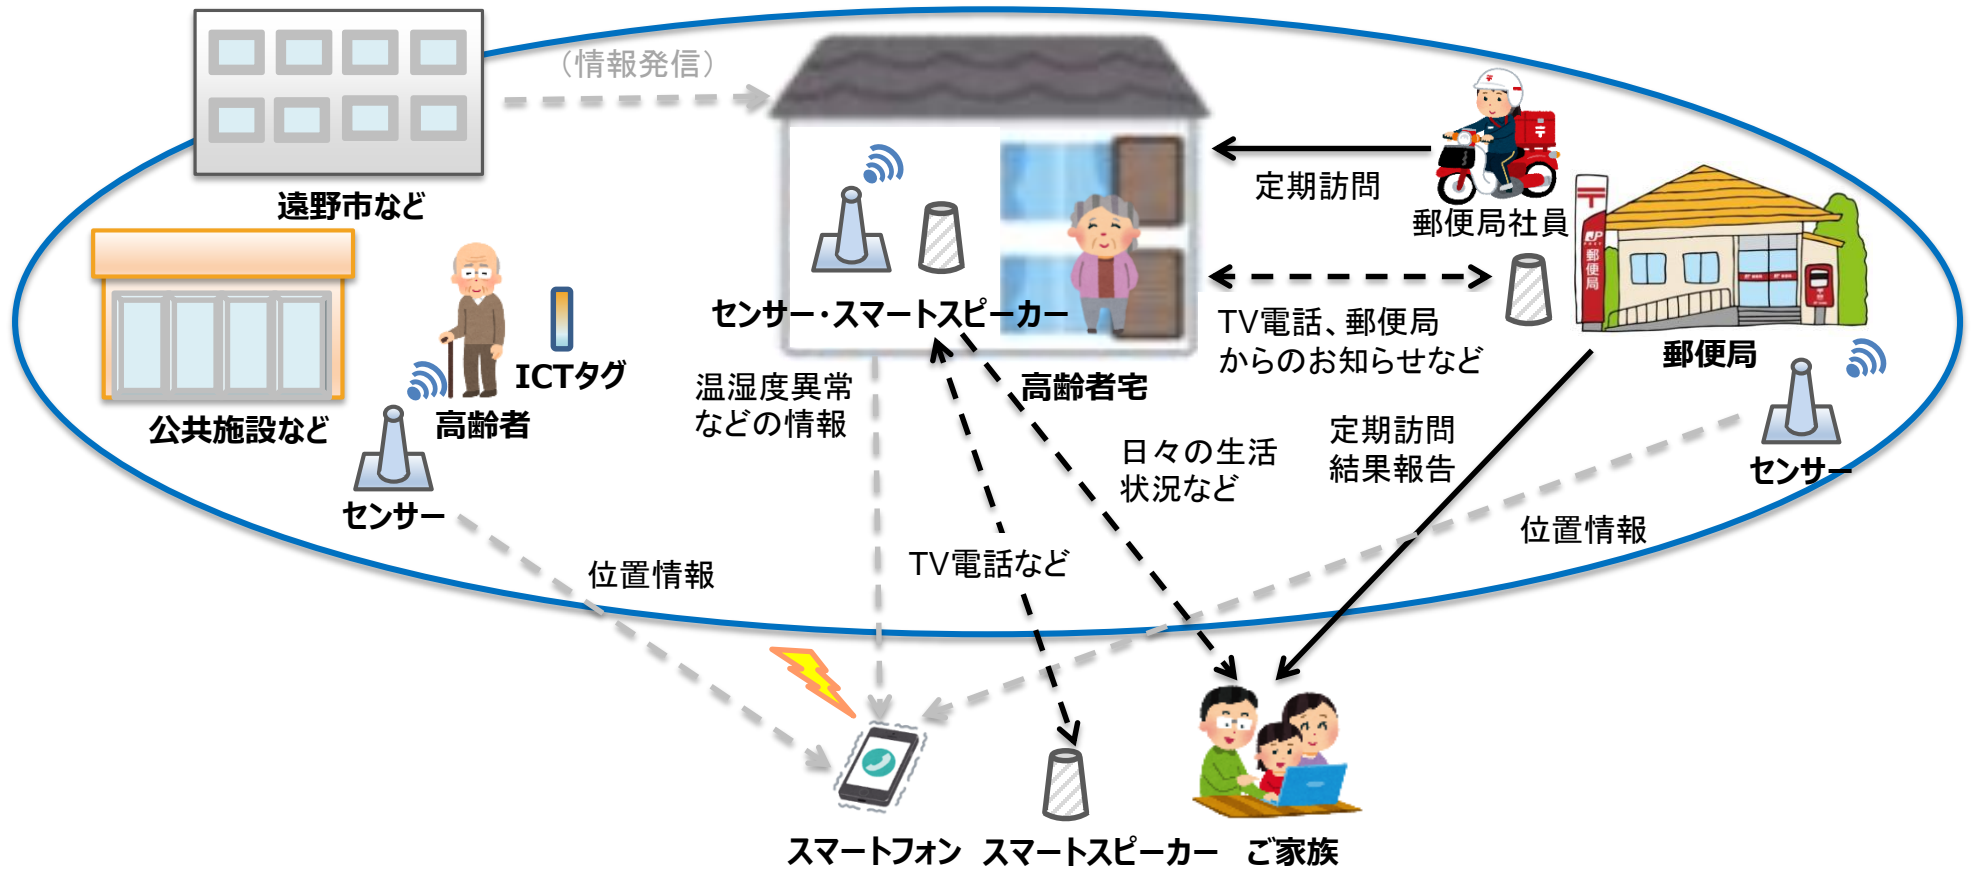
（情報発信）

遠野市など

公共施設など

高齢者

ICTタグ

センサー

センサー・スマートスピーカー

高齢者宅

温湿度異常などの情報

定期訪問

郵便局社員

TV電話、郵便局からのお知らせなど

郵便局

日々の生活状況など

定期訪問結果報告

センサー

位置情報

位置情報

TV電話など

スマートフォン　スマートスピーカー　ご家族